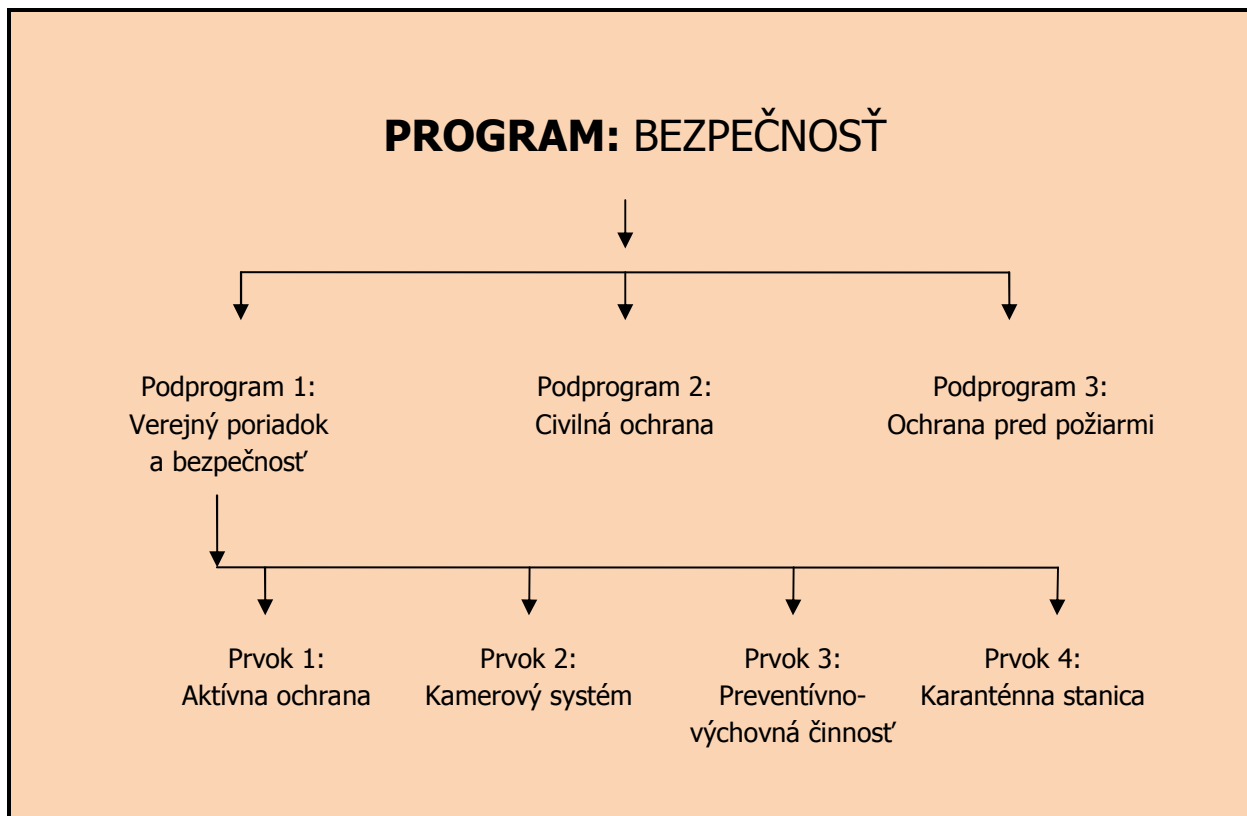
**PROGRAM:** BEZPEČNOSŤ

Podprogram 1:
Verejný poriadok
a bezpečnosť

Podprogram 2:
Civilná ochrana

Podprogram 3:
Ochrana pred požiarmi

Prvok 1:
Aktívna ochrana

Prvok 2:
Kamerový systém

Prvok 3:
Preventívno-výchovná činnosť

Prvok 4:
Karanténna stanica